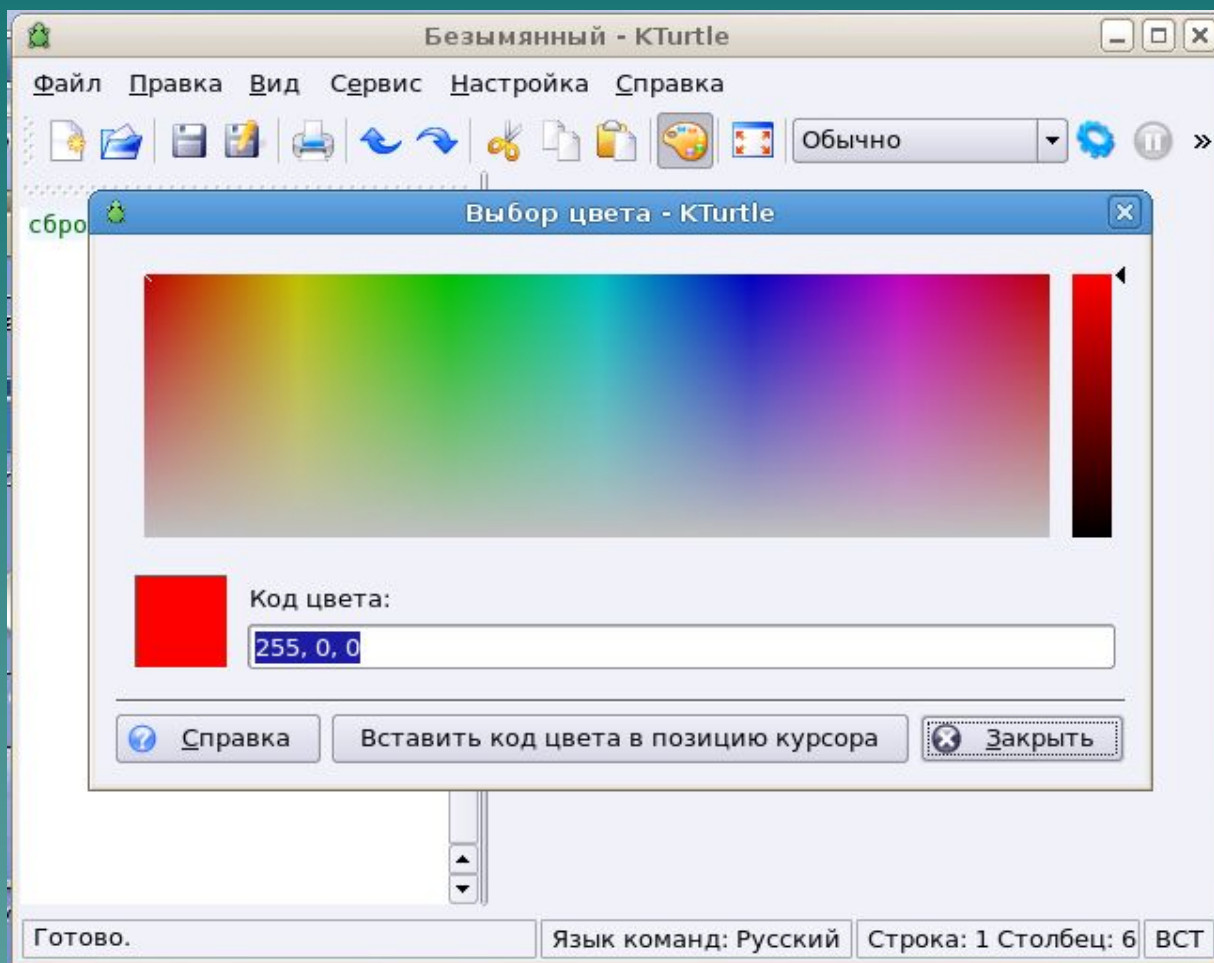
Безымянный - KTurtle

Файл Правка Вид Сервис Настройка Справка

Обычно

сбро

Выбор цвета - KTurtle

Код цвета:

255, 0, 0

Справка

Вставить код цвета в позицию курсора

Закрыть

Готово.

Язык команд: Русский

Строка: 1 Столбец: 6

ВСТ